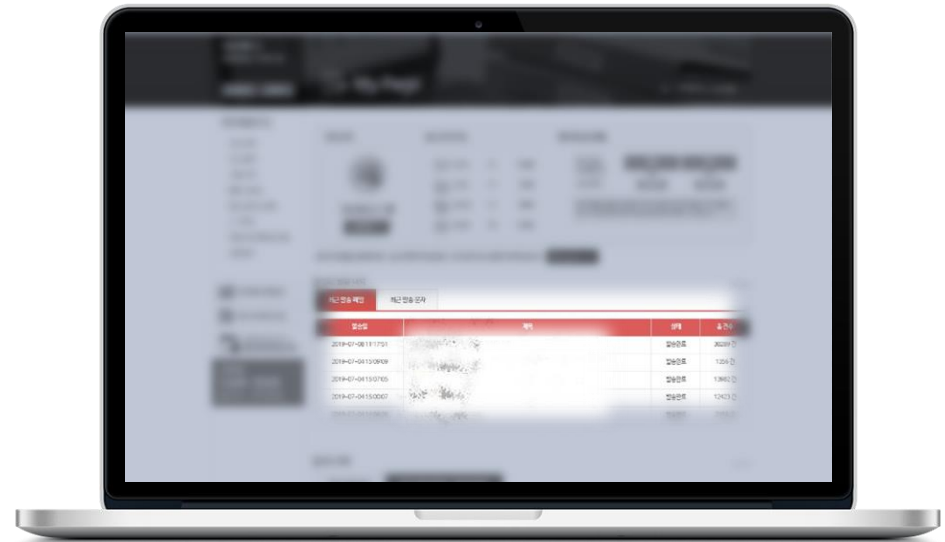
최근 발송 메일 | 최근 발송 문자

| 발송일 | 제목 | 상태 | 총 건수 |
|---|---|---|---|
| 2019-07-08 11:17:51 | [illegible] | 발송완료 | 26209 건 |
| 2019-07-04 13:09:09 | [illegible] | 발송완료 | 1204 건 |
| 2019-07-04 15:07:05 | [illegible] | 발송완료 | 13662 건 |
| 2019-07-04 15:00:07 | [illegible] | 발송완료 | 12423 건 |